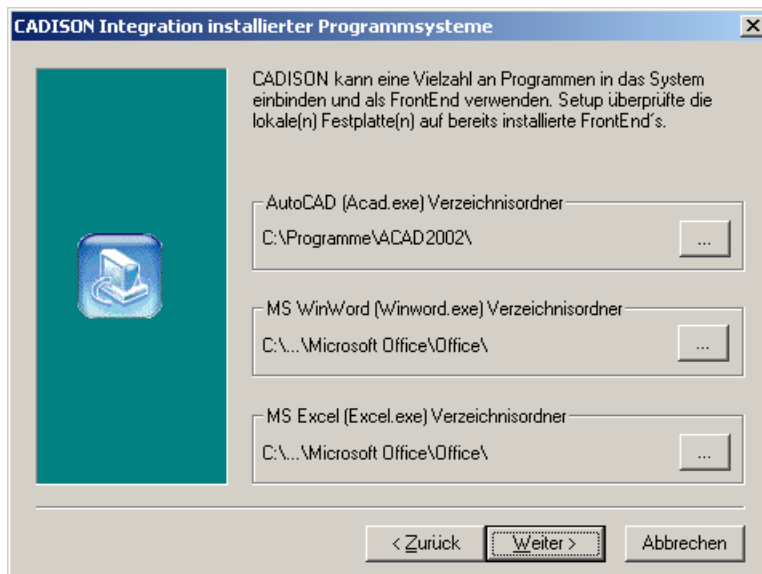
CADISON Integration installierter Programmsysteme

×

CADISON kann eine Vielzahl an Programmen in das System einbinden und als FrontEnd verwenden. Setup überprüfte die lokale(n) Festplatte(n) auf bereits installierte FrontEnd´s.

AutoCAD (Acad.exe) Verzeichnisordner

C:\Programme\ACAD2002\

...

MS WinWord (Winword.exe) Verzeichnisordner

C:\...\Microsoft Office\Office\

...

MS Excel (Excel.exe) Verzeichnisordner

C:\...\Microsoft Office\Office\

...

< Zurück

Weiter >

Abbrechen